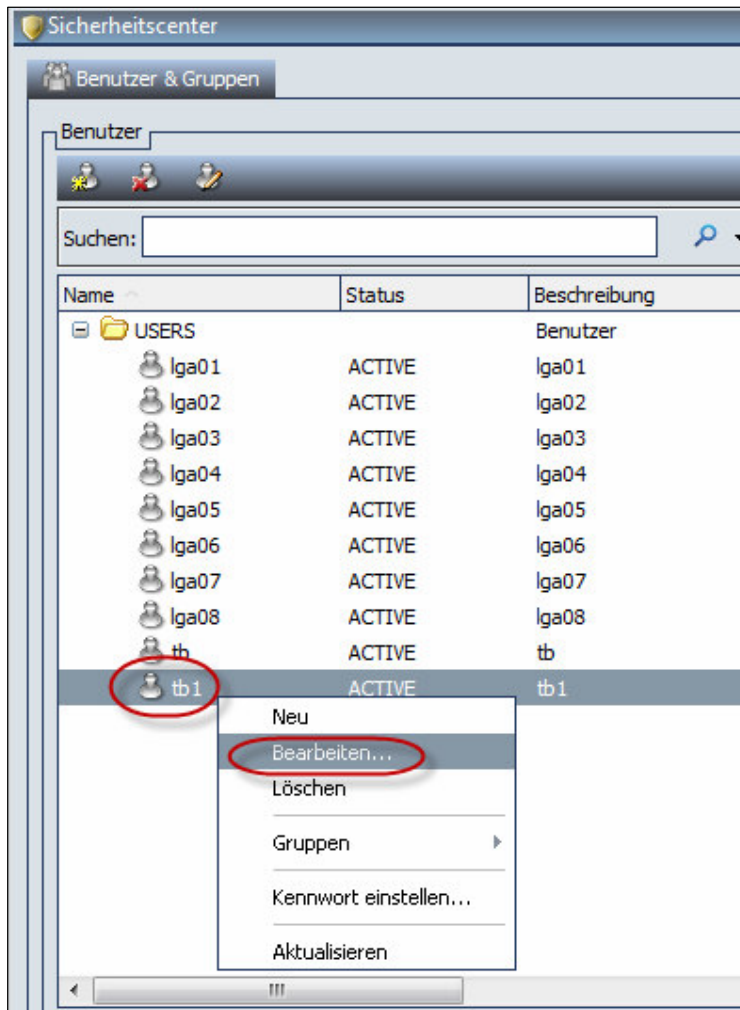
Sicherheitscenter

Benutzer & Gruppen

Benutzer

Suchen:

| Name | Status | Beschreibung |
|---|---|---|
| USERS | | Benutzer |
| lga01 | ACTIVE | lga01 |
| lga02 | ACTIVE | lga02 |
| lga03 | ACTIVE | lga03 |
| lga04 | ACTIVE | lga04 |
| lga05 | ACTIVE | lga05 |
| lga06 | ACTIVE | lga06 |
| lga07 | ACTIVE | lga07 |
| lga08 | ACTIVE | lga08 |
| tb | ACTIVE | tb |
| tb1 | ACTIVE | tb1 |

Neu
Bearbeiten...
Löschen
Gruppen
Kennwort einstellen...
Aktualisieren